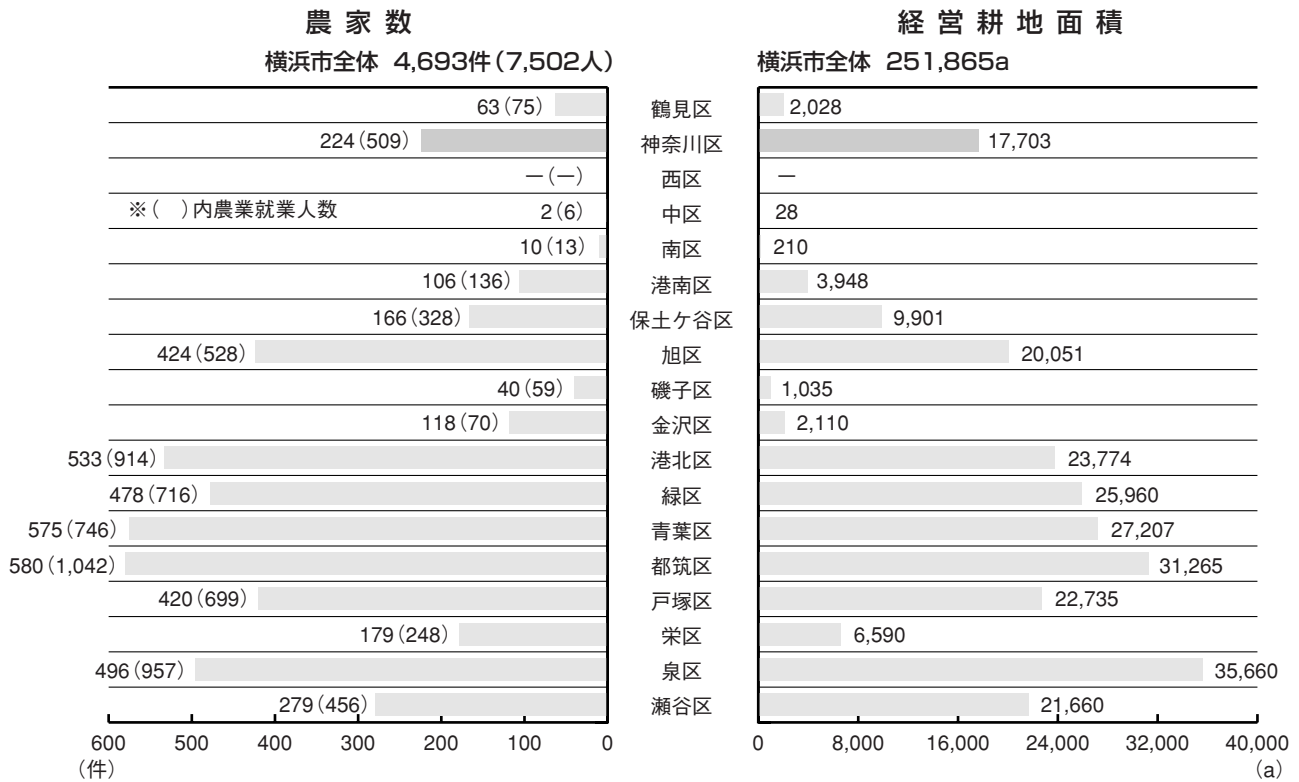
農家数
横浜市全体 4,693件(7,502人)

経営耕地面積
横浜市全体 251,865a

| 農家数 | 区 | 経営耕地面積 |
|---|---|---|
| 63(75) | 鶴見区 | 2,028 |
| 224(509) | 神奈川区 | 17,703 |
| ー(ー) | 西区 | ー |
| 2(6) | 中区 | 28 |
| 10(13) | 南区 | 210 |
| 106(136) | 港南区 | 3,948 |
| 166(328) | 保土ケ谷区 | 9,901 |
| 424(528) | 旭区 | 20,051 |
| 40(59) | 磯子区 | 1,035 |
| 118(70) | 金沢区 | 2,110 |
| 533(914) | 港北区 | 23,774 |
| 478(716) | 緑区 | 25,960 |
| 575(746) | 青葉区 | 27,207 |
| 580(1,042) | 都筑区 | 31,265 |
| 420(699) | 戸塚区 | 22,735 |
| 179(248) | 栄区 | 6,590 |
| 496(957) | 泉区 | 35,660 |
| 279(456) | 瀬谷区 | 21,660 |

※( )内農業就業人数

600 500 400 300 200 100 0
(件)

0 8,000 16,000 24,000 32,000 40,000
(a)